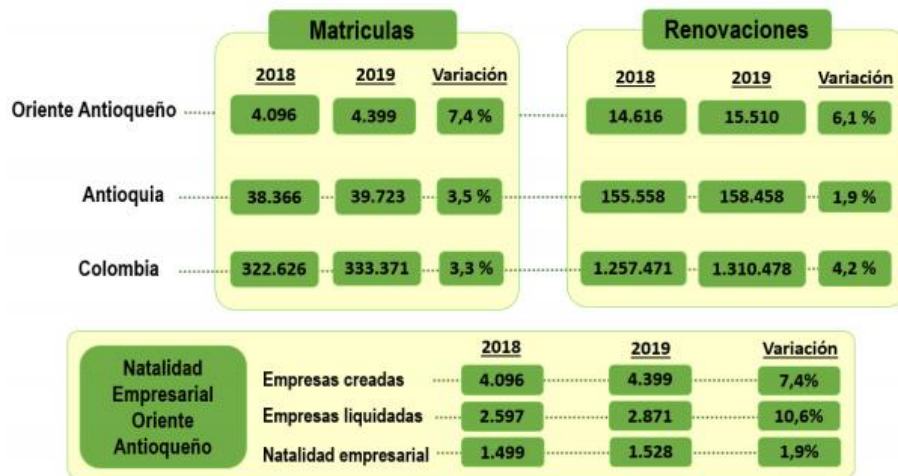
| | Matriculas 2018 | Matriculas 2019 | Matriculas Variación | Renovaciones 2018 | Renovaciones 2019 | Renovaciones Variación |
|---|---|---|---|---|---|---|
| Oriente Antioqueño | 4.096 | 4.399 | 7,4 % | 14.616 | 15.510 | 6,1 % |
| Antioquia | 38.366 | 39.723 | 3,5 % | 155.558 | 158.458 | 1,9 % |
| Colombia | 322.626 | 333.371 | 3,3 % | 1.257.471 | 1.310.478 | 4,2 % |

Natalidad Empresarial Oriente Antioqueño

| | 2018 | 2019 | Variación |
|---|---|---|---|
| Empresas creadas | 4.096 | 4.399 | 7,4% |
| Empresas liquidadas | 2.597 | 2.871 | 10,6% |
| Natalidad empresarial | 1.499 | 1.528 | 1,9% |